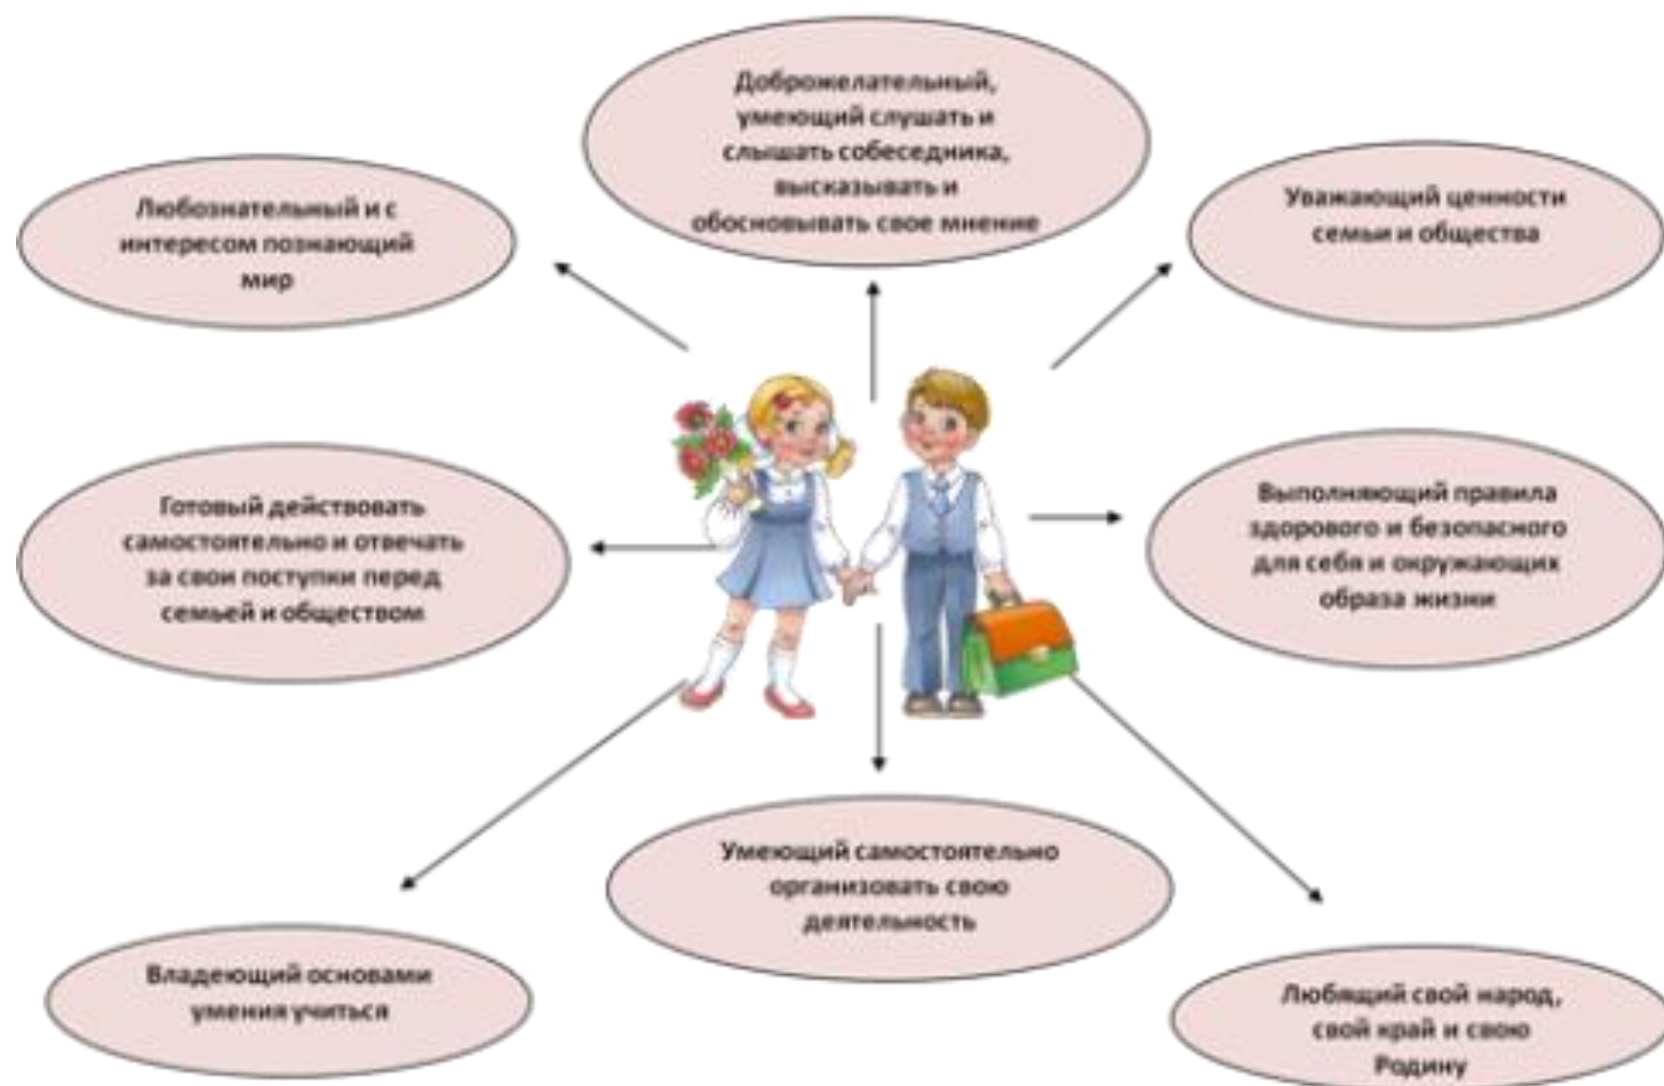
Доброжелательный, умеющий слушать и слышать собеседника, высказывать и обосновывать свое мнение

Любознательный и с интересом познающий мир

Уважающий ценности семьи и общества

Готовый действовать самостоятельно и отвечать за свои поступки перед семьей и обществом

Выполняющий правила здорового и безопасного для себя и окружающих образа жизни

Умеющий самостоятельно организовать свою деятельность

Владеющий основами умения учиться

Любящий свой народ, свой край и свою Родину